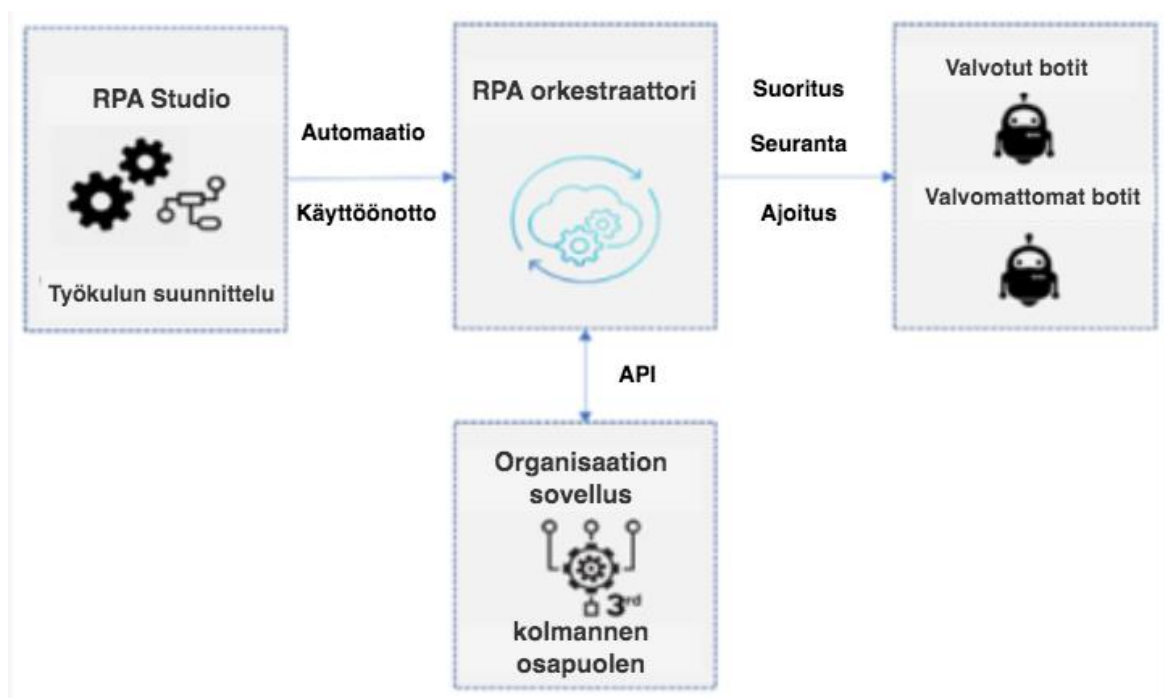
RPA Studio

Työkulun suunnittelu

Automaatio

Käyttöönotto

RPA orkestraattori

Suoritus

Seuranta

Ajoitus

Valvotut botit

Valvomattomat botit

API

Organisaation sovellus

$3^{rd}$

kolmannen osapuolen